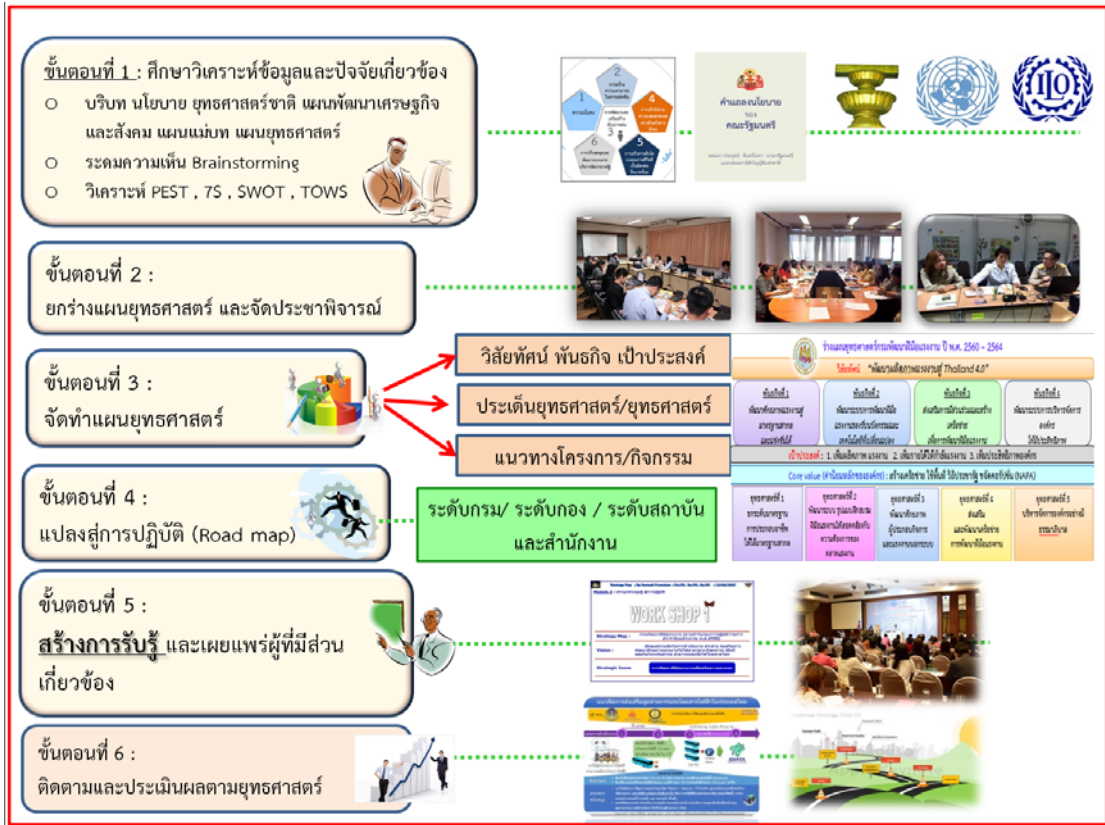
ขั้นตอนที่ 1 : ศึกษาวิเคราะห์ข้อมูลและปัจจัยเกี่ยวข้อง
○ บริบท นโยบาย ยุทธศาสตร์ชาติ แผนพัฒนาเศรษฐกิจและสังคม แผนแม่บท แผนยุทธศาสตร์
○ ระดมความเห็น Brainstorming
○ วิเคราะห์ PEST , 7S , SWOT , TOWS

คำแถลงนโยบาย ของ คณะรัฐมนตรี

ขั้นตอนที่ 2 :
ยกร่างแผนยุทธศาสตร์ และจัดประชาพิจารณ์

ขั้นตอนที่ 3 :
จัดทำแผนยุทธศาสตร์

วิสัยทัศน์ พันธกิจ เป้าประสงค์
ประเด็นยุทธศาสตร์/ยุทธศาสตร์
แนวทางโครงการ/กิจกรรม

ร่างแผนยุทธศาสตร์กรมพัฒนาฝีมือแรงงาน ปี พ.ศ. 2560 – 2564
วิสัยทัศน์ "พัฒนาคนสู่แรงงานสู่ Thailand 4.0"
พันธกิจที่ 1
พันธกิจที่ 2
พันธกิจที่ 3
พันธกิจที่ 4
เป้าประสงค์ : 1. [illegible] 2. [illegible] 3. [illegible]
Core value (ค่านิยมหลักขององค์กร) : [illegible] (NAPA)
ยุทธศาสตร์ที่ 1
ยุทธศาสตร์ที่ 2
ยุทธศาสตร์ที่ 3
ยุทธศาสตร์ที่ 4
ยุทธศาสตร์ที่ 5

ขั้นตอนที่ 4 :
แปลงสู่การปฏิบัติ (Road map)

ระดับกรม/ ระดับกอง / ระดับสถาบัน และสำนักงาน

ขั้นตอนที่ 5 :
สร้างการรับรู้ และเผยแพร่ผู้ที่มีส่วนเกี่ยวข้อง

WORK SHOP 1
Strategy Map :
Vision :
Strategic Issue :

ขั้นตอนที่ 6 :
ติดตามและประเมินผลตามยุทธศาสตร์